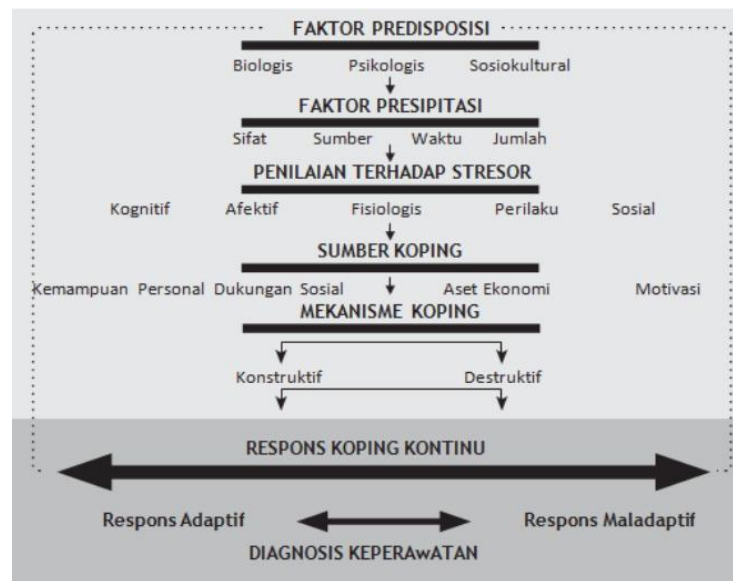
FAKTOR PREDISPOSISI

Biologis Psikologis Sosiokultural

FAKTOR PRESIPITASI

Sifat Sumber Waktu Jumlah

PENILAIAN TERHADAP STRESOR

Kognitif Afektif Fisiologis Perilaku Sosial

SUMBER KOPING

Kemampuan Personal Dukungan Sosial Aset Ekonomi Motivasi

MEKANISME KOPING

Konstruktif Destruktif

RESPONS KOPING KONTINU

Respons Adaptif Respons Maladaptif

DIAGNOSIS KEPERAwATAN